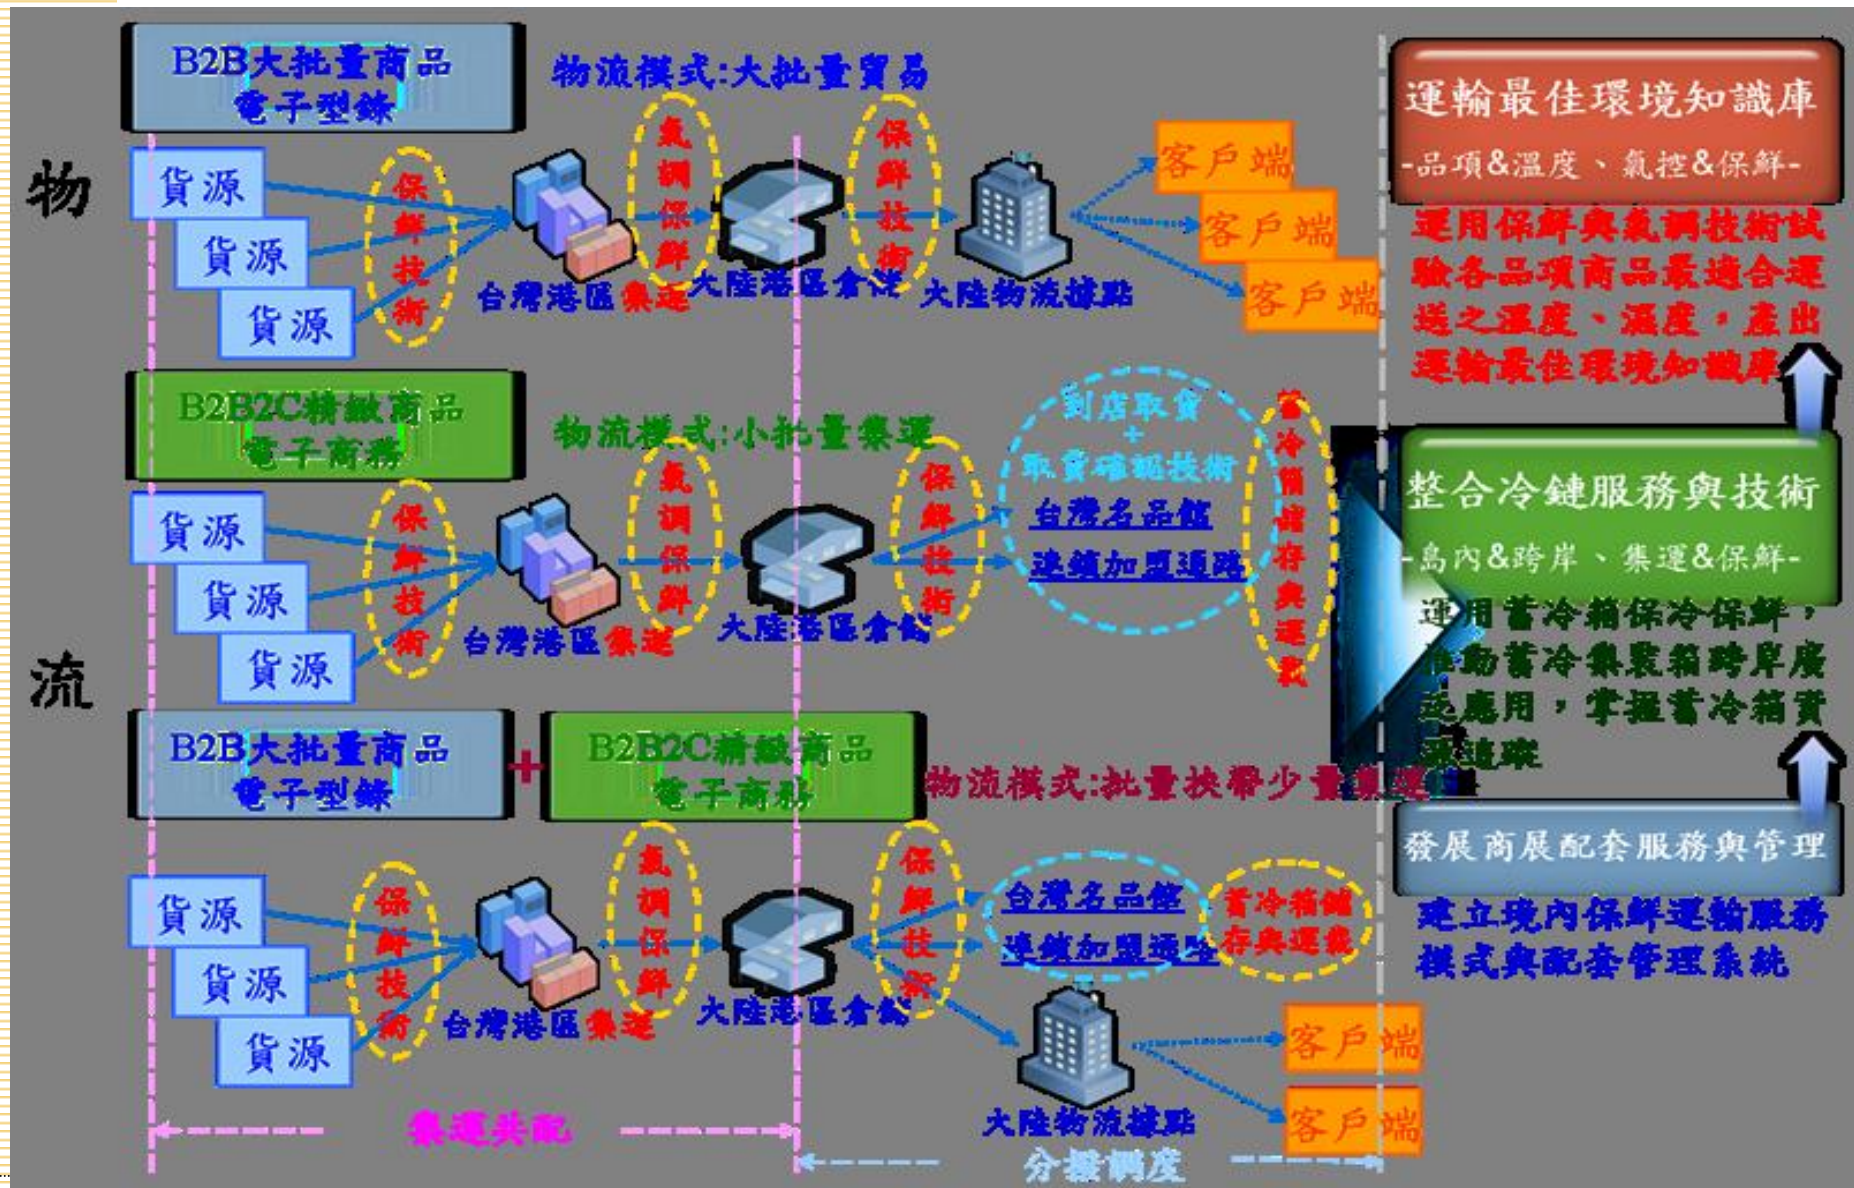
物

流

B2B大批量商品
電子型錄

物流模式:大批量貿易

貨源
貨源
貨源

保鮮技術

氣調保鮮

保鮮技術

台灣港區集運

大陸港區倉儲

大陸物流據點

客戶端
客戶端
客戶端

運輸最佳環境知識庫
-品項&溫度、氣控&保鮮-

運用保鮮與氣調技術試驗各品項商品最適合運送之溫度、濕度，產出運輸最佳環境知識庫

B2B2C精緻商品
電子商務

物流模式:小批量集運

貨源
貨源
貨源

保鮮技術

氣調保鮮

保鮮技術

台灣港區集運

大陸港區倉儲

到店取貨
+
取貨確認技術

台灣名品館

連鎖加盟通路

蓄冷箱儲存與運載

整合冷鏈服務與技術
-島內&跨岸、集運&保鮮-

運用蓄冷箱保冷保鮮，推動蓄冷集裝箱跨岸度之應用，掌握蓄冷箱資源追蹤

B2B大批量商品
電子型錄
+
B2B2C精緻商品
電子商務

物流模式:批量挾帶少量集運

發展商展配套服務與管理

建立境內保鮮運輸服務模式與配套管理系統

貨源
貨源
貨源

保鮮技術

氣調保鮮

保鮮技術

台灣港區集運

大陸港區倉儲

台灣名品館

連鎖加盟通路

蓄冷箱儲存與運載

大陸物流據點

客戶端
客戶端

集運共配

分撥調度